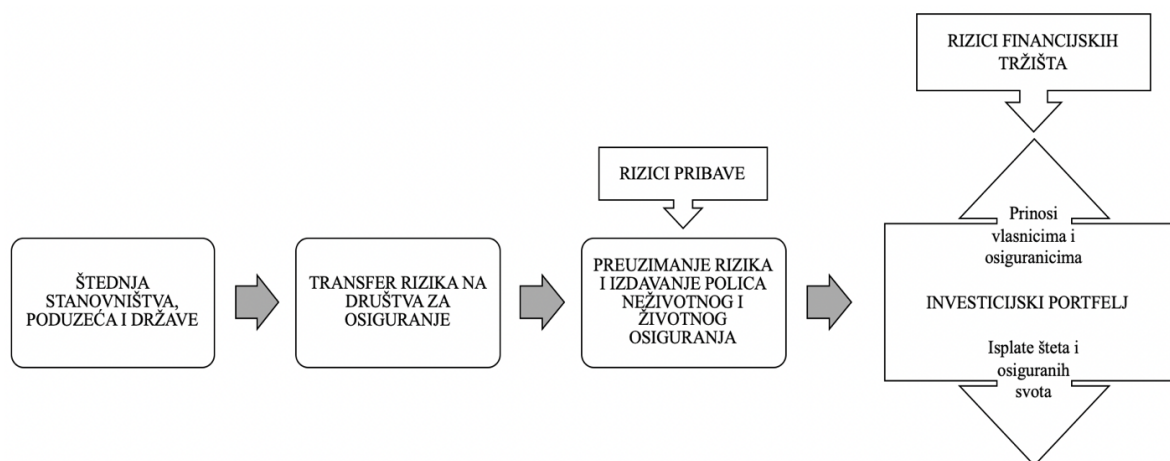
RIZICI FINANCIJSKIH TRŽIŠTA

RIZICI PRIBAVE

ŠTEDNJA STANOVNIŠTVA, PODUZEĆA I DRŽAVE

TRANSFER RIZIKA NA DRUŠTVA ZA OSIGURANJE

PREUZIMANJE RIZIKA I IZDAVANJE POLICA NEŽIVOTNOG I ŽIVOTNOG OSIGURANJA

Prinosi vlasnicima i osiguranicima

INVESTICIJSKI PORTFELJ

Isplate šteta i osiguranih svota